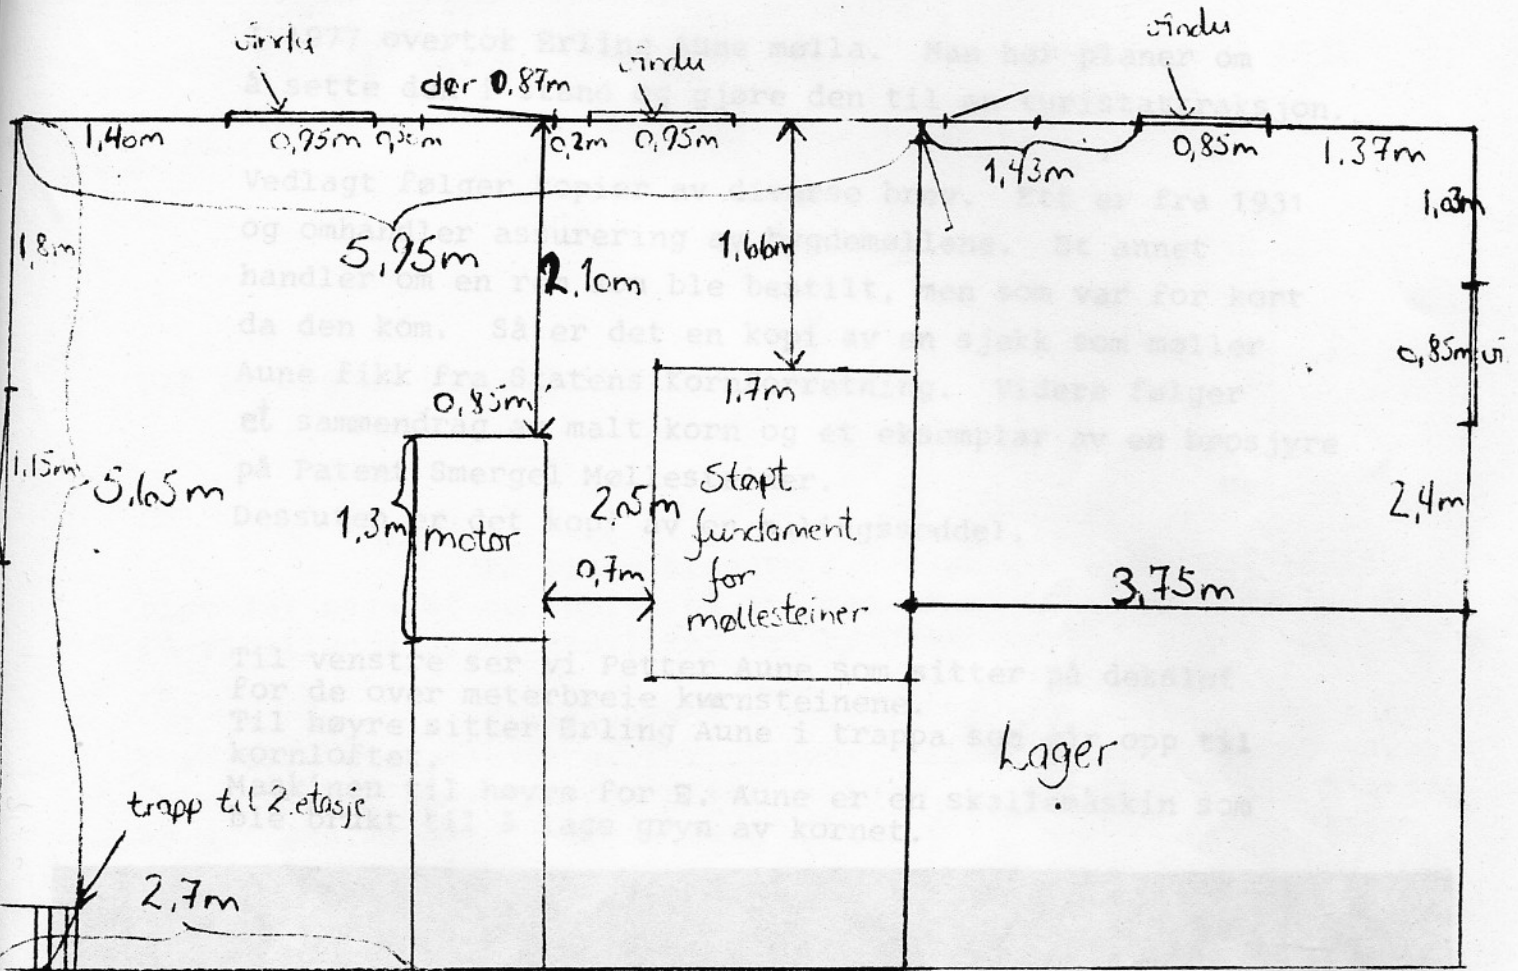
vindu
vindu
vindu
dør 0,87m
1,40m
0,95m
0,5m
0,2m
0,95m
1,43m
0,85m
1,37m
1,8m
5,95m
2,1m
1,66m
1,03m
0,85m
1,7m
0,85m vi
0,85m
1,15m
5,65m
1,3m
motor
2,5m
Støpt fundament for møllesteiner
2,4m
0,7m
3,75m
Lager
trapp til 2 etasje
2,7m

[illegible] overtok Erling Aune mølla. Man har planer om å sette den i stand og gjøre den til en turistattraksjon.

Vedlagt følger kopier av diverse brev. Ett er fra 1931 og omhandler assurering av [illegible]mølleng. Et annet handler om en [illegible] som ble bestilt, men som var for kort da den kom. Så er det en kopi av en sjekk som møller Aune fikk fra Statens Kornforretning. Videre følger et sammendrag av malt korn og et eksemplar av en brosjyre på Patent Smergel Møllestener.
Dessuten er det kopi av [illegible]seddel.

Til venstre ser vi Petter Aune som sitter på dekslet for de over meterbreie kvernsteinene.
Til høyre sitter Erling Aune i trappa som går opp til kornloftet.
Maskinen til høyre for E. Aune er en skallemaskin som ble brukt til å lage gryn av kornet.